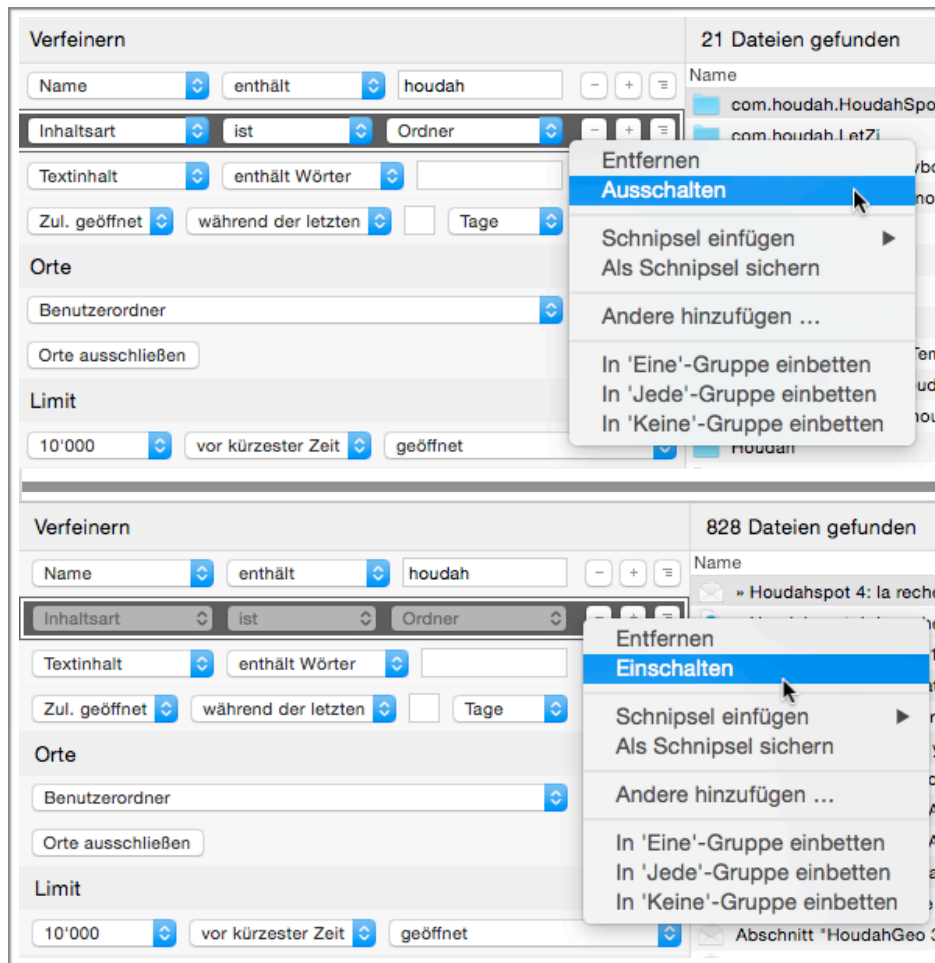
Verfeinern

21 Dateien gefunden

Name | enthält | houdah

Name

com.houdah.HoudahSpo

com.houdah.LetZi

Inhaltsart | ist | Ordner

Entfernen
Ausschalten

Textinhalt | enthält Wörter

Zul. geöffnet | während der letzten | Tage

Schnipsel einfügen
Als Schnipsel sichern

Orte

Andere hinzufügen ...

Benutzerordner

In 'Eine'-Gruppe einbetten
In 'Jede'-Gruppe einbetten
In 'Keine'-Gruppe einbetten

Orte ausschließen

Limit

10'000 | vor kürzester Zeit | geöffnet

Houdah

Verfeinern

828 Dateien gefunden

Name | enthält | houdah

Name

» Houdahspot 4: la reche

Inhaltsart | ist | Ordner

Entfernen
Einschalten

Textinhalt | enthält Wörter

Zul. geöffnet | während der letzten | Tage

Schnipsel einfügen
Als Schnipsel sichern

Orte

Andere hinzufügen ...

Benutzerordner

In 'Eine'-Gruppe einbetten
In 'Jede'-Gruppe einbetten
In 'Keine'-Gruppe einbetten

Orte ausschließen

Limit

10'000 | vor kürzester Zeit | geöffnet

Abschnitt "HoudahGeo 3